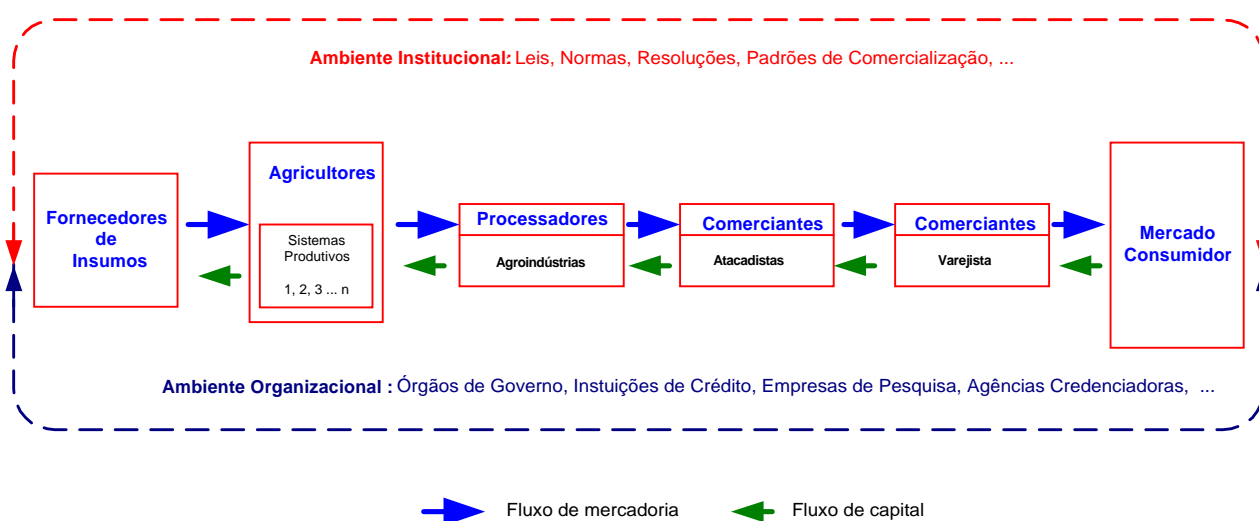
Ambiente Institucional: Leis, Normas, Resoluções, Padrões de Comercialização, ...

Fornecedores de Insumos

Agricultores

Sistemas Produtivos

1, 2, 3 ... n

Processadores

Agroindústrias

Comerciantes

Atacadistas

Comerciantes

Varejista

Mercado Consumidor

Ambiente Organizacional : Órgãos de Governo, Instuições de Crédito, Empresas de Pesquisa, Agências Credenciadoras, ...

Fluxo de mercadoria

Fluxo de capital